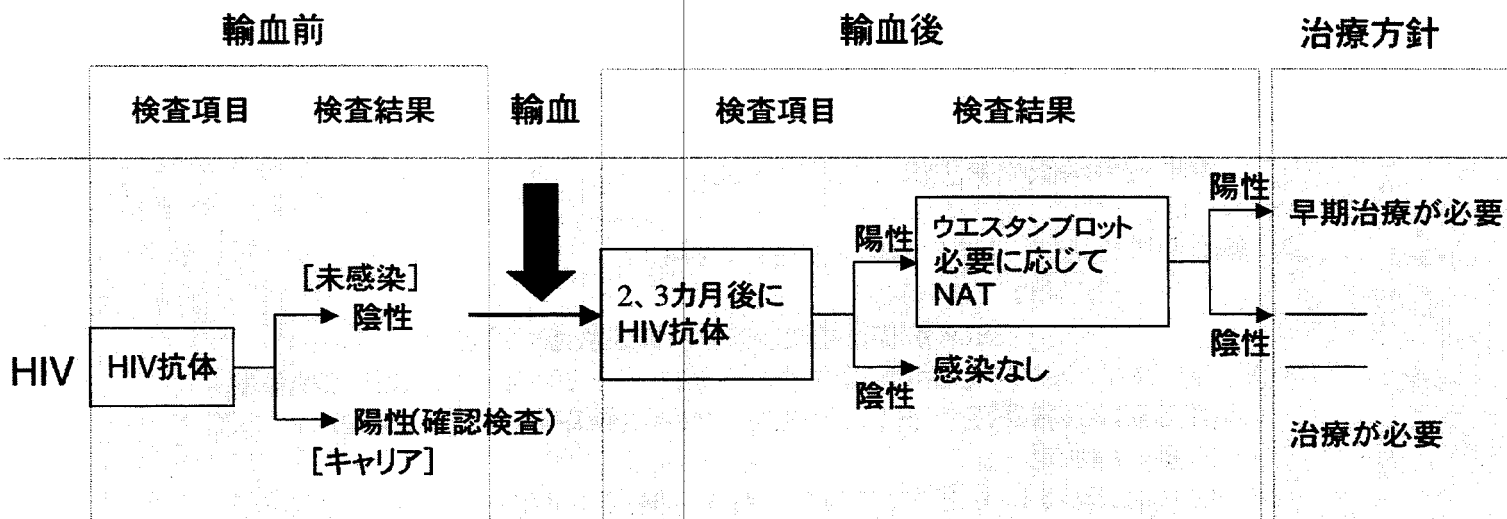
輸血前

検査項目　検査結果

輸血

輸血後

検査項目　検査結果

治療方針

HIV

HIV抗体

［未感染］
陰性

陽性(確認検査)
［キャリア］

2、3カ月後に
HIV抗体

陽性

ウエスタンブロット
必要に応じて
NAT

陰性

感染なし

陽性

早期治療が必要

陰性

治療が必要